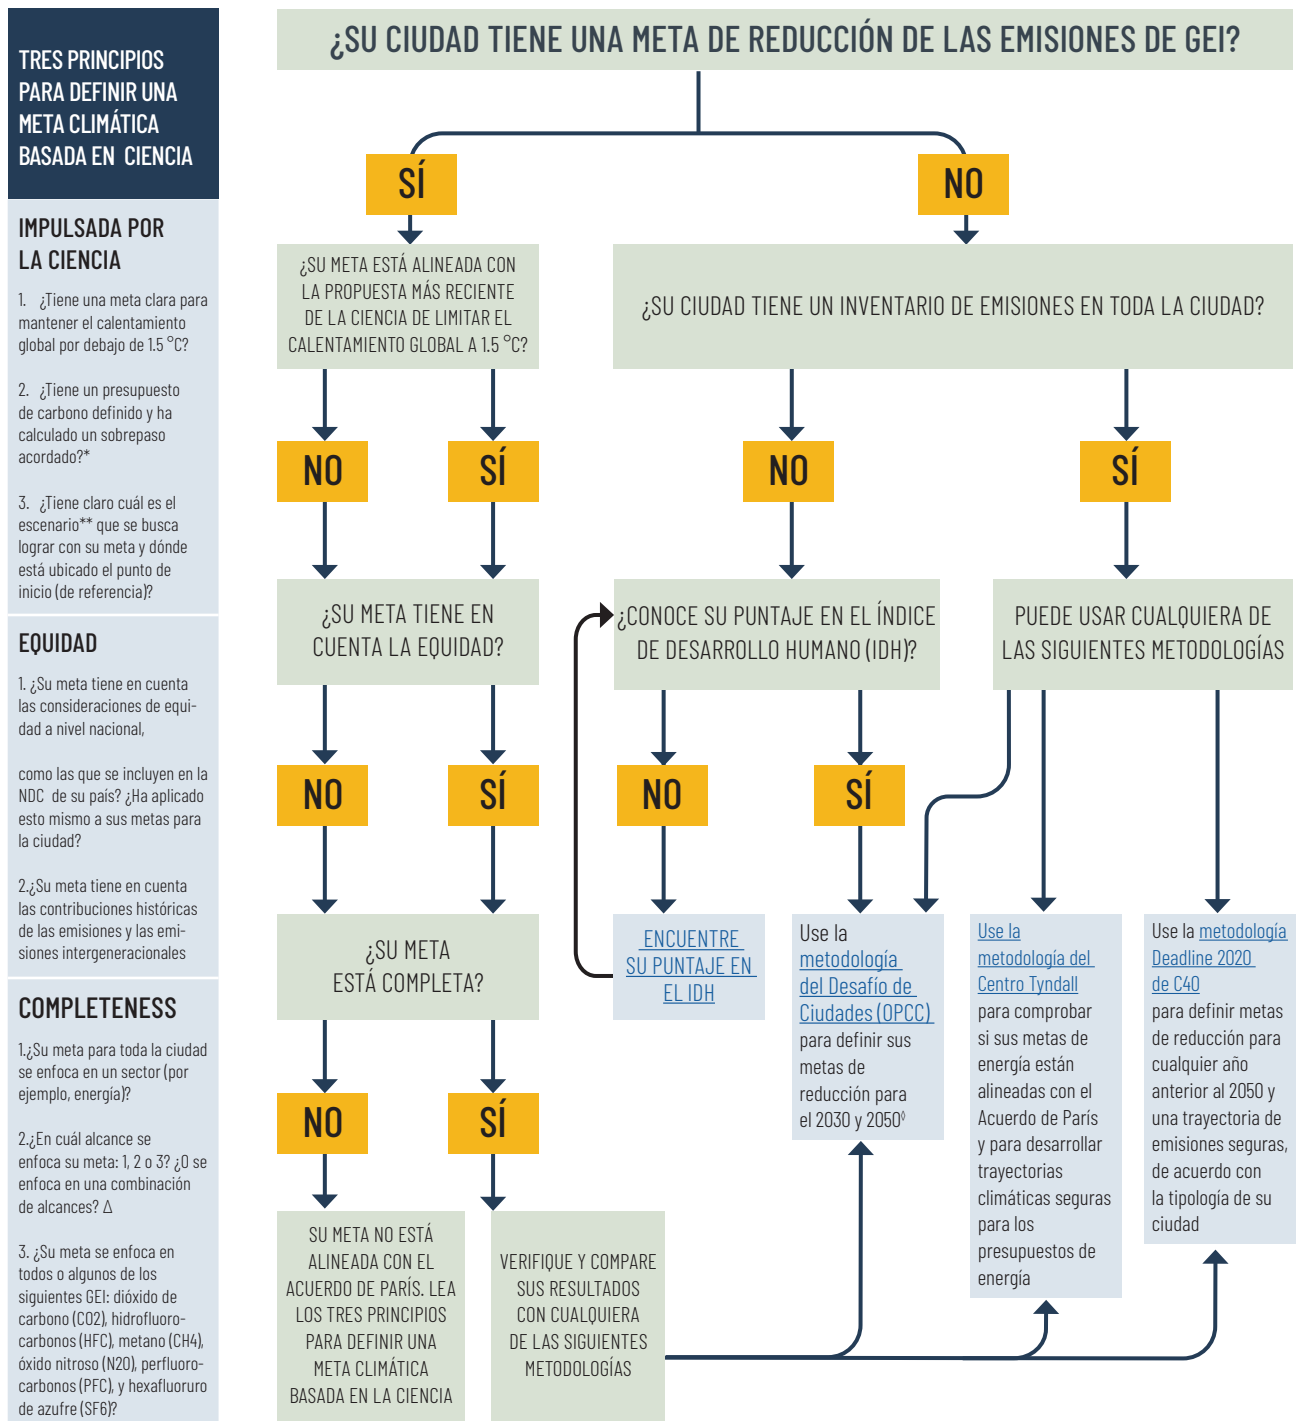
TRES PRINCIPIOS PARA DEFINIR UNA META CLIMÁTICA BASADA EN CIENCIA

IMPULSADA POR LA CIENCIA

1. ¿Tiene una meta clara para mantener el calentamiento global por debajo de 1.5 °C?

2. ¿Tiene un presupuesto de carbono definido y ha calculado un sobrepaso acordado?*

3. ¿Tiene claro cuál es el escenario** que se busca lograr con su meta y dónde está ubicado el punto de inicio (de referencia)?

EQUIDAD

1. ¿Su meta tiene en cuenta las consideraciones de equidad a nivel nacional,

como las que se incluyen en la NDC de su país? ¿Ha aplicado esto mismo a sus metas para la ciudad?

2.¿Su meta tiene en cuenta las contribuciones históricas de las emisiones y las emisiones intergeneracionales

COMPLETENESS

1.¿Su meta para toda la ciudad se enfoca en un sector (por ejemplo, energía)?

2.¿En cuál alcance se enfoca su meta: 1, 2 o 3? ¿O se enfoca en una combinación de alcances? Δ

3. ¿Su meta se enfoca en todos o algunos de los siguientes GEI: dióxido de carbono (CO2), hidrofluorocarbonos (HFC), metano (CH4), óxido nitroso (N2O), perfluorocarbonos (PFC), y hexafluoruro de azufre (SF6)?

¿SU CIUDAD TIENE UNA META DE REDUCCIÓN DE LAS EMISIONES DE GEI?

SÍ

NO

¿SU META ESTÁ ALINEADA CON LA PROPUESTA MÁS RECIENTE DE LA CIENCIA DE LIMITAR EL CALENTAMIENTO GLOBAL A 1.5 °C?

¿SU CIUDAD TIENE UN INVENTARIO DE EMISIONES EN TODA LA CIUDAD?

NO

SÍ

NO

SÍ

¿SU META TIENE EN CUENTA LA EQUIDAD?

¿CONOCE SU PUNTAJE EN EL ÍNDICE DE DESARROLLO HUMANO (IDH)?

PUEDE USAR CUALQUIERA DE LAS SIGUIENTES METODOLOGÍAS

NO

SÍ

NO

SÍ

¿SU META ESTÁ COMPLETA?

ENCUENTRE SU PUNTAJE EN EL IDH

Use la metodología del Desafío de Ciudades (OPCC) para definir sus metas de reducción para el 2030 y 2050◊

Use la metodología del Centro Tyndall para comprobar si sus metas de energía están alineadas con el Acuerdo de París y para desarrollar trayectorias climáticas seguras para los presupuestos de energía

Use la metodología Deadline 2020 de C40 para definir metas de reducción para cualquier año anterior al 2050 y una trayectoria de emisiones seguras, de acuerdo con la tipología de su ciudad

NO

SÍ

SU META NO ESTÁ ALINEADA CON EL ACUERDO DE PARÍS. LEA LOS TRES PRINCIPIOS PARA DEFINIR UNA META CLIMÁTICA BASADA EN LA CIENCIA

VERIFIQUE Y COMPARE SUS RESULTADOS CON CUALQUIERA DE LAS SIGUIENTES METODOLOGÍAS